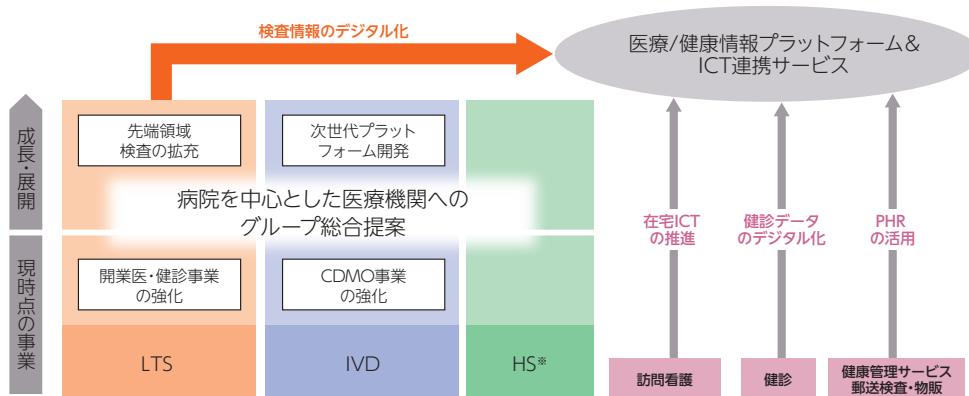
検査情報のデジタル化

医療/健康情報プラットフォーム&
ICT連携サービス

成長・展開

現時点の事業

先端領域
検査の拡充

次世代プラット
フォーム開発

病院を中心とした医療機関への
グループ総合提案

開業医・健診事業
の強化

CDMO事業
の強化

LTS

IVD

HS※

在宅ICT
の推進

健診データ
のデジタル化

PHR
の活用

訪問看護

健診

健康管理サービス
郵送検査・物販